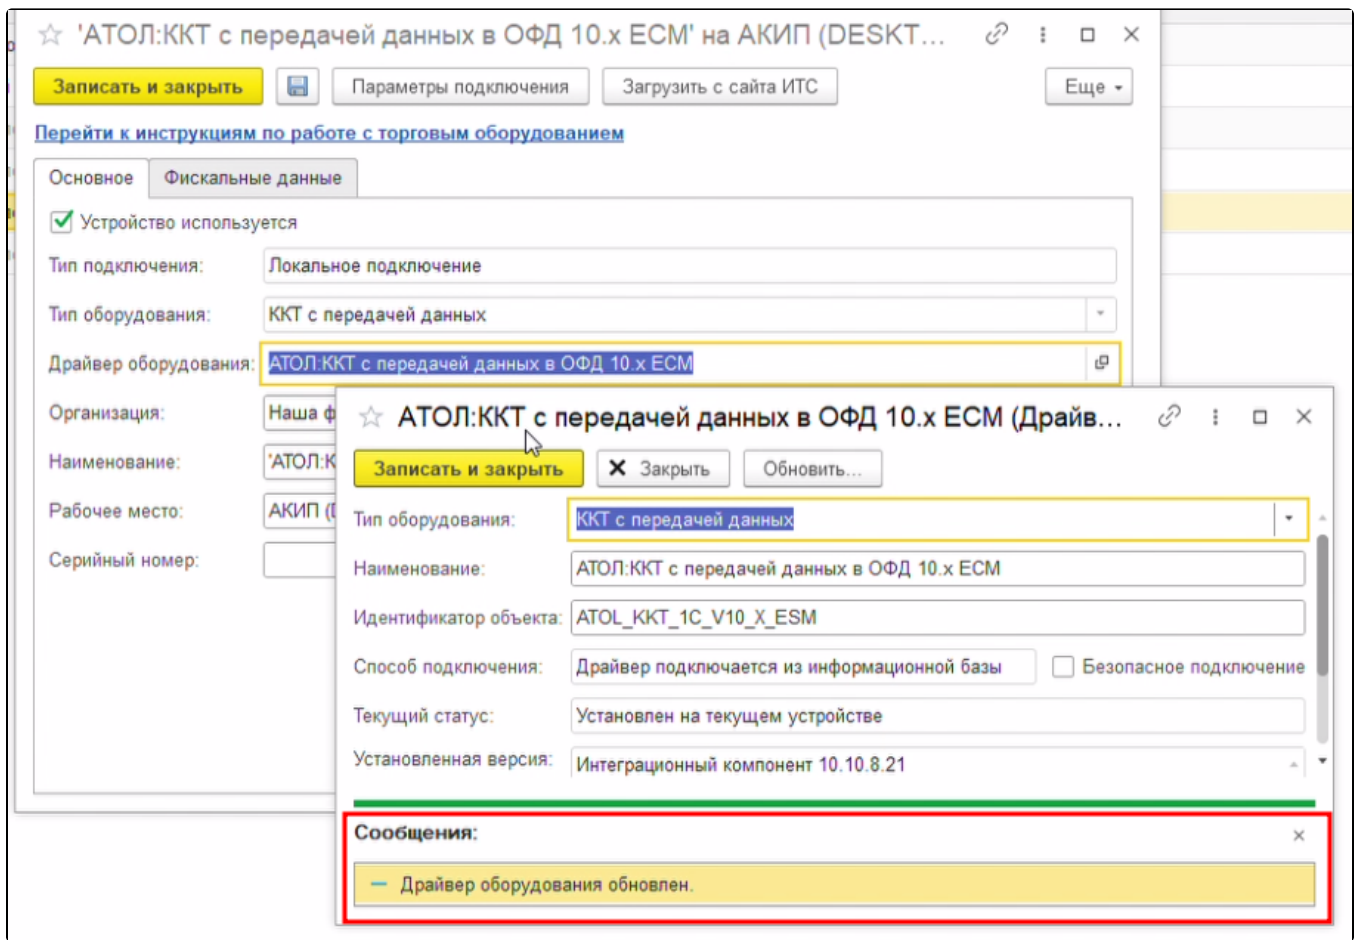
'АТОЛ:ККТ с передачей данных в ОФД 10.х ЕСМ' на АКИП (DESKT...

Записать и закрыть
Параметры подключения
Загрузить с сайта ИТС
Еще

Перейти к инструкциям по работе с торговым оборудованием

Основное
Фискальные данные

Устройство используется

Тип подключения: Локальное подключение

Тип оборудования: ККТ с передачей данных

Драйвер оборудования: АТОЛ:ККТ с передачей данных в ОФД 10.х ЕСМ

Организация: Наша ф

Наименование: 'АТОЛ:К

Рабочее место: АКИП (

Серийный номер:

АТОЛ:ККТ с передачей данных в ОФД 10.х ЕСМ (Драйв...

Записать и закрыть
Закрыть
Обновить...

Тип оборудования: ККТ с передачей данных

Наименование: АТОЛ:ККТ с передачей данных в ОФД 10.х ЕСМ

Идентификатор объекта: ATOL_KKT_1C_V10_X_ESM

Способ подключения: Драйвер подключается из информационной базы
Безопасное подключение

Текущий статус: Установлен на текущем устройстве

Установленная версия: Интеграционный компонент 10.10.8.21

Сообщения:

Драйвер оборудования обновлен.